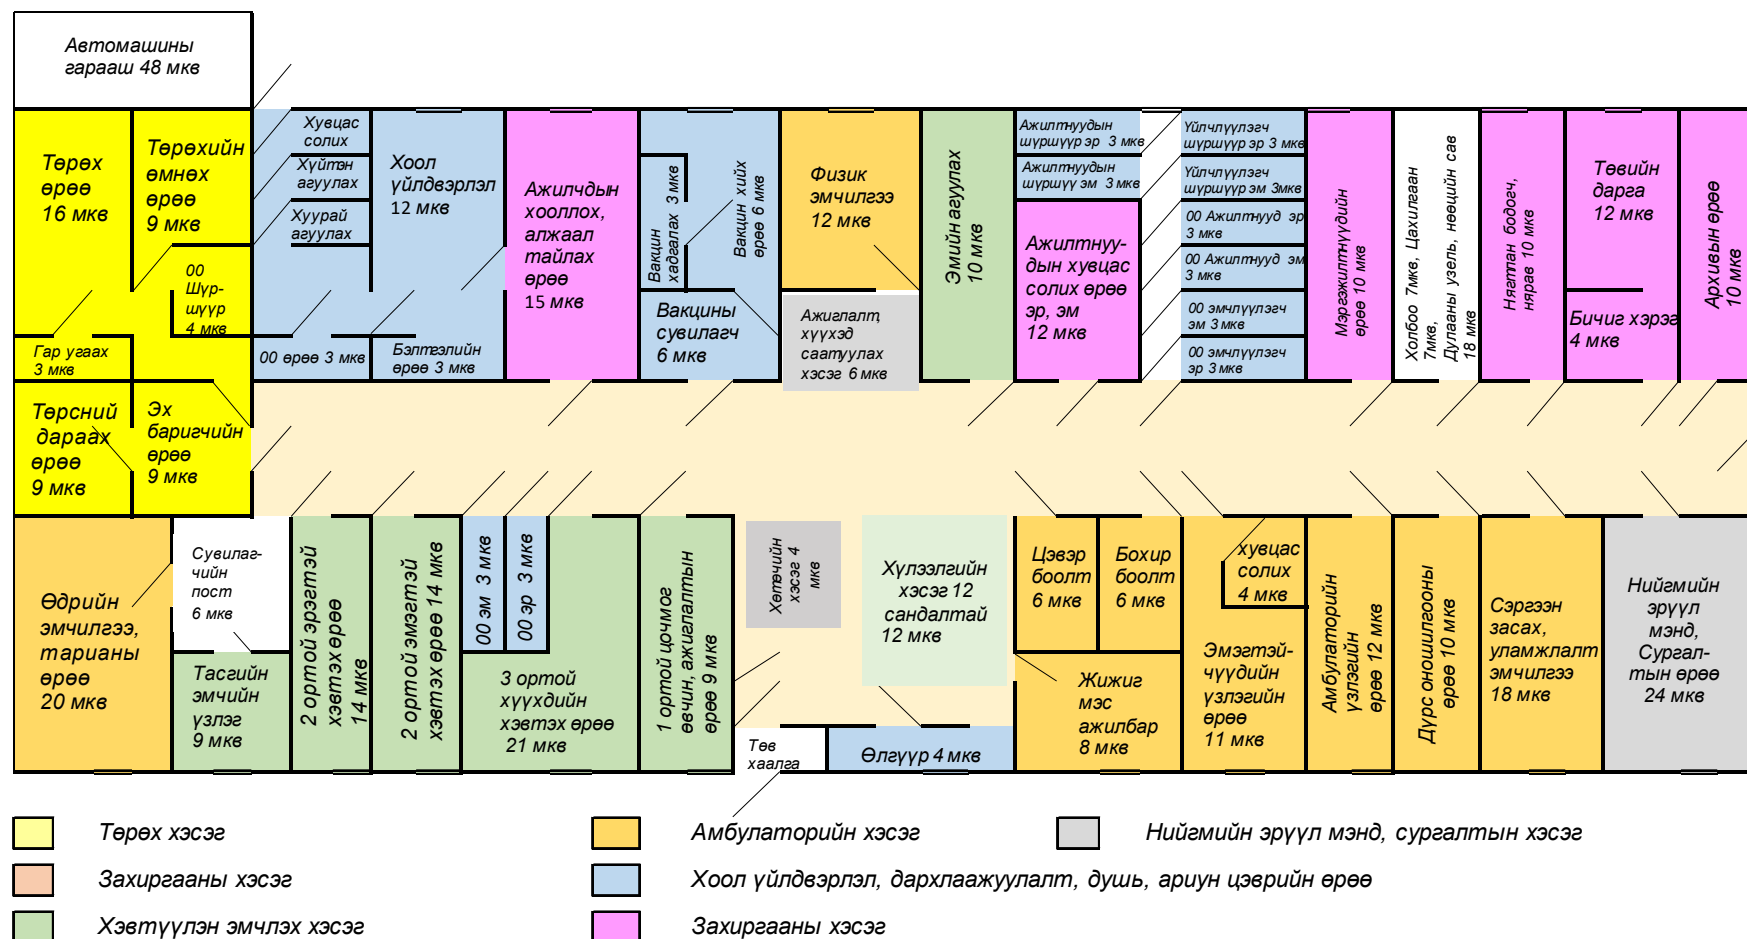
Автомашины гарааш 48 мкв

Төрөх өрөө 16 мкв

Төрөхийн өмнөх өрөө 9 мкв

00 Шүр-шүүр 4 мкв

Гар угаах 3 мкв

Төрсний дараах өрөө 9 мкв

Эх баригчийн өрөө 9 мкв

Хувцас солих

Хүйтэн агуулах

Хуурай агуулах

00 өрөө 3 мкв

Хоол үйлдвэрлэл 12 мкв

Бэлтгэлийн өрөө 3 мкв

Ажилчдын хооллох, алжаал тайлах өрөө 15 мкв

Вакцин хадгалах 3 мкв

Вакцин хийх өрөө 6 мкв

Вакцины сувилагч 6 мкв

Физик эмчилгээ 12 мкв

Ажиглалт, хүүхэд саатуулах хэсэг 6 мкв

Эмийн агуулах 10 мкв

Ажилтнуудын шүршүүр эр 3 мкв

Ажилтнуудын шүршүүр эм 3 мкв

Ажилтнуудын хувцас солих өрөө эр, эм 12 мкв

Үйлчлүүлэгч шүршүүр эр 3 мкв

Үйлчлүүлэгч шүршүүр эм 3мкв

00 Ажилтнууд эр 3 мкв

00 Ажилтнууд эм 3 мкв

00 эмчлүүлэгч эм 3 мкв

00 эмчлүүлэгч эр 3 мкв

Мэргэжилтнүүдийн өрөө 10 мкв

Холбоо 7мкв, Цахилгаан 7мкв, Дулааны узель, нөөцийн сав 18 мкв

Нягтлан бодогч, нярав 10 мкв

Төвийн дарга 12 мкв

Бичиг хэрэг 4 мкв

Архивын өрөө 10 мкв

Өдрийн эмчилгээ, тарианы өрөө 20 мкв

Сувилагчийн пост 6 мкв

Тасгийн эмчийн үзлэг 9 мкв

2 ортой эрэгтэй хэвтэх өрөө 14 мкв

2 ортой эмэгтэй хэвтэх өрөө 14 мкв

00 эм 3 мкв

00 эр 3 мкв

3 ортой хүүхдийн хэвтэх өрөө 21 мкв

1 ортой цочмог өвчин, ажиглалтын өрөө 9 мкв

Хөтөчийн хэсэг 4 мкв

Хүлээлгийн хэсэг 12 сандалтай 12 мкв

Төв хаалга

Өлгүүр 4 мкв

Цэвэр боолт 6 мкв

Бохир боолт 6 мкв

Жижиг мэс ажилбар 8 мкв

хувцас солих 4 мкв

Эмэгтэйчүүдийн үзлэгийн өрөө 11 мкв

Амбулаторийн үзлэгийн өрөө 12 мкв

Дүрс оношилгооны өрөө 10 мкв

Сэргээн засах, уламжлалт эмчилгээ 18 мкв

Нийгмийн эрүүл мэнд, Сургалтын өрөө 24 мкв

Төрөх хэсэг

Амбулаторийн хэсэг

Нийгмийн эрүүл мэнд, сургалтын хэсэг

Захиргааны хэсэг

Хоол үйлдвэрлэл, дархлаажуулалт, душь, ариун цэврийн өрөө

Хэвтүүлэн эмчлэх хэсэг

Захиргааны хэсэг